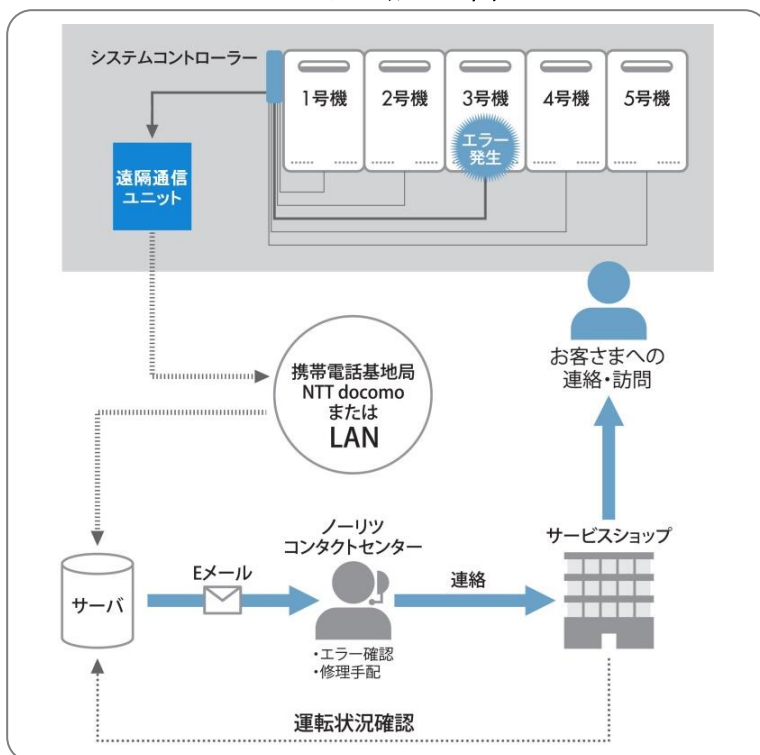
システムコントローラー

1号機

2号機

3号機

エラー発生

4号機

5号機

遠隔通信ユニット

携帯電話基地局
NTT docomo
または
LAN

お客さまへの
連絡・訪問

サーバ

Eメール

ノーリツ
コンタクトセンター

・エラー確認
・修理手配

連絡

サービスショップ

運転状況確認